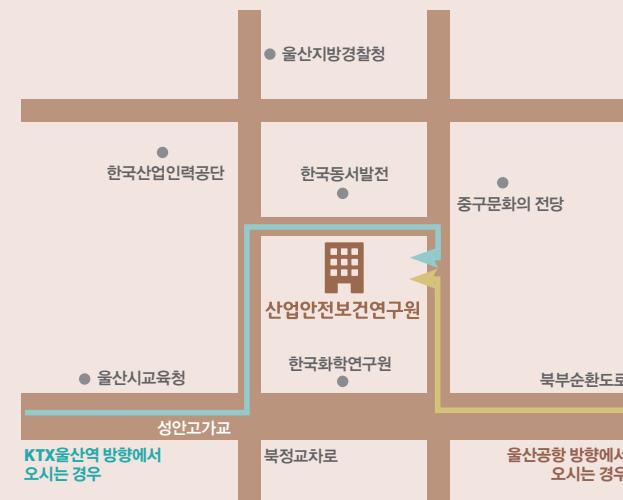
울산지방경찰청

한국산업인력공단

한국동서발전

중구문화의 전당

산업안전보건연구원

울산시교육청

한국화학연구원

북부순환도로

성안고가교

KTX울산역 방향에서 오시는 경우

북정교차로

울산공항 방향에서 오시는 경우